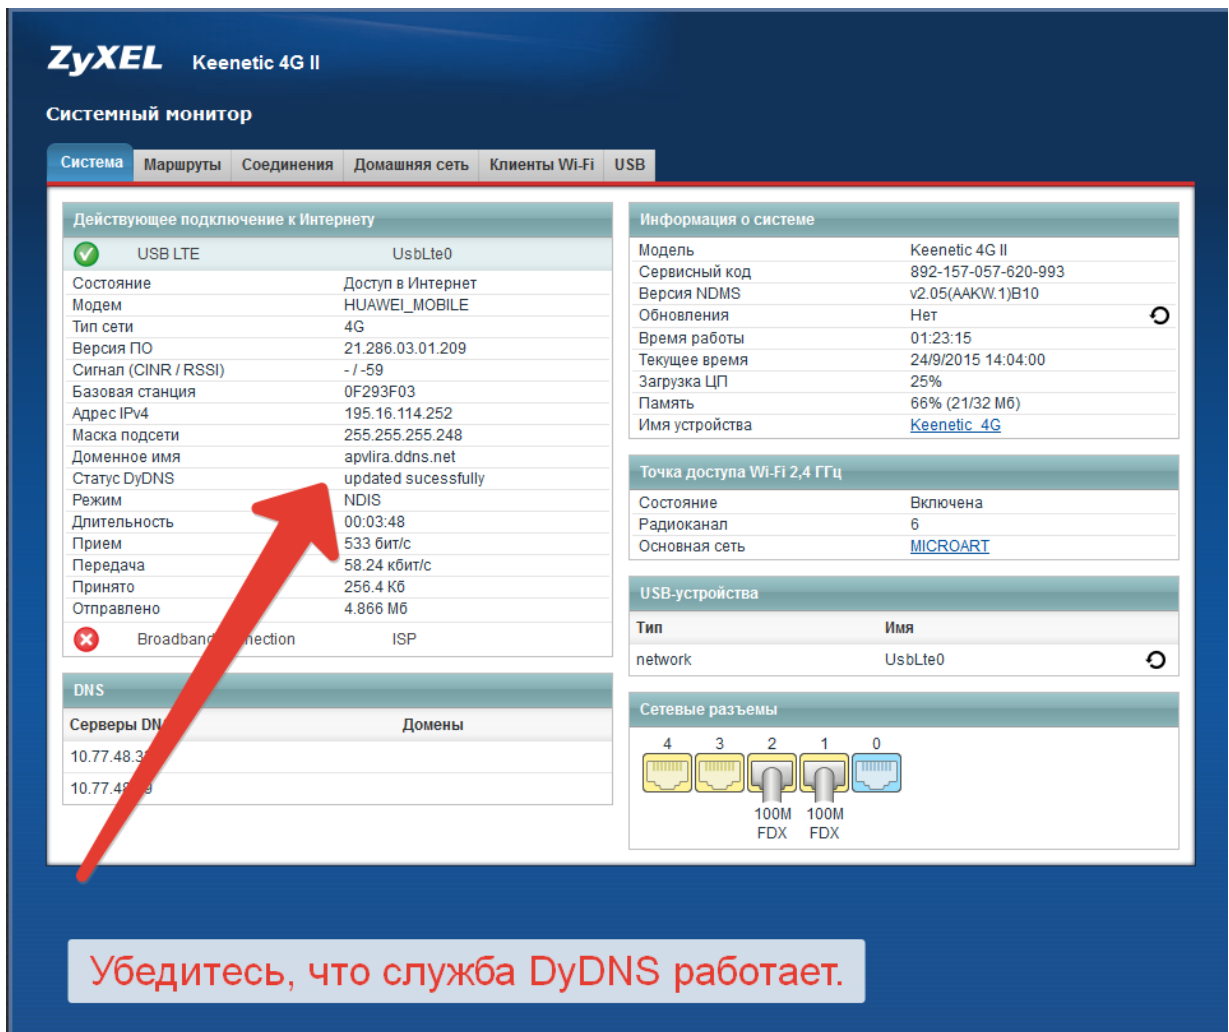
ZyXEL Keenetic 4G II

Системный монитор

Система | Маршруты | Соединения | Домашняя сеть | Клиенты Wi-Fi | USB

Действующее подключение к Интернету

| | |
|---|---|
| USB LTE | UsbLte0 |
| Состояние | Доступ в Интернет |
| Модем | HUAWEI_MOBILE |
| Тип сети | 4G |
| Версия ПО | 21.286.03.01.209 |
| Сигнал (CINR / RSSI) | - / -59 |
| Базовая станция | 0F293F03 |
| Адрес IPv4 | 195.16.114.252 |
| Маска подсети | 255.255.255.248 |
| Доменное имя | apvlira.ddns.net |
| Статус DyDNS | updated sucessfully |
| Режим | NDIS |
| Длительность | 00:03:48 |
| Прием | 533 бит/с |
| Передача | 58.24 кбит/с |
| Принято | 256.4 Кб |
| Отправлено | 4.866 Мб |
| Broadband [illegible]nection | ISP |

DNS

| Серверы DN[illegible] | Домены |
|---|---|
| 10.77.48.3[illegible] | |
| 10.77.4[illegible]9 | |

Информация о системе

| | |
|---|---|
| Модель | Keenetic 4G II |
| Сервисный код | 892-157-057-620-993 |
| Версия NDMS | v2.05(AAKW.1)B10 |
| Обновления | Нет |
| Время работы | 01:23:15 |
| Текущее время | 24/9/2015 14:04:00 |
| Загрузка ЦП | 25% |
| Память | 66% (21/32 Мб) |
| Имя устройства | Keenetic_4G |

Точка доступа Wi-Fi 2,4 ГГц

| | |
|---|---|
| Состояние | Включена |
| Радиоканал | 6 |
| Основная сеть | MICROART |

USB-устройства

| Тип | Имя |
|---|---|
| network | UsbLte0 |

Сетевые разъемы

4 3 2 1 0

100M FDX 100M FDX

Убедитесь, что служба DyDNS работает.